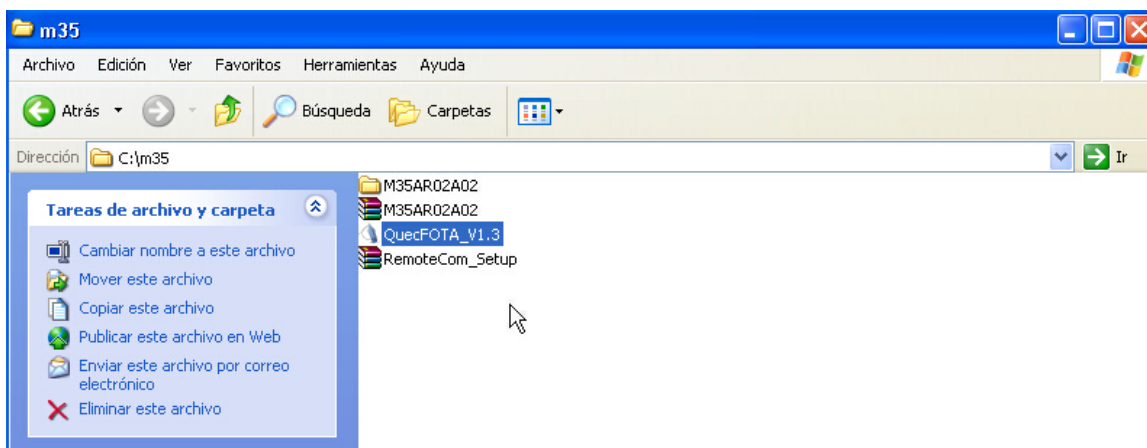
m35

Archivo Edición Ver Favoritos Herramientas Ayuda

Atrás Búsqueda Carpetas

Dirección C:\m35 Ir

Tareas de archivo y carpeta

Cambiar nombre a este archivo
Mover este archivo
Copiar este archivo
Publicar este archivo en Web
Enviar este archivo por correo electrónico
Eliminar este archivo

M35AR02A02
M35AR02A02
QuecFOTA_V1.3
RemoteCom_Setup